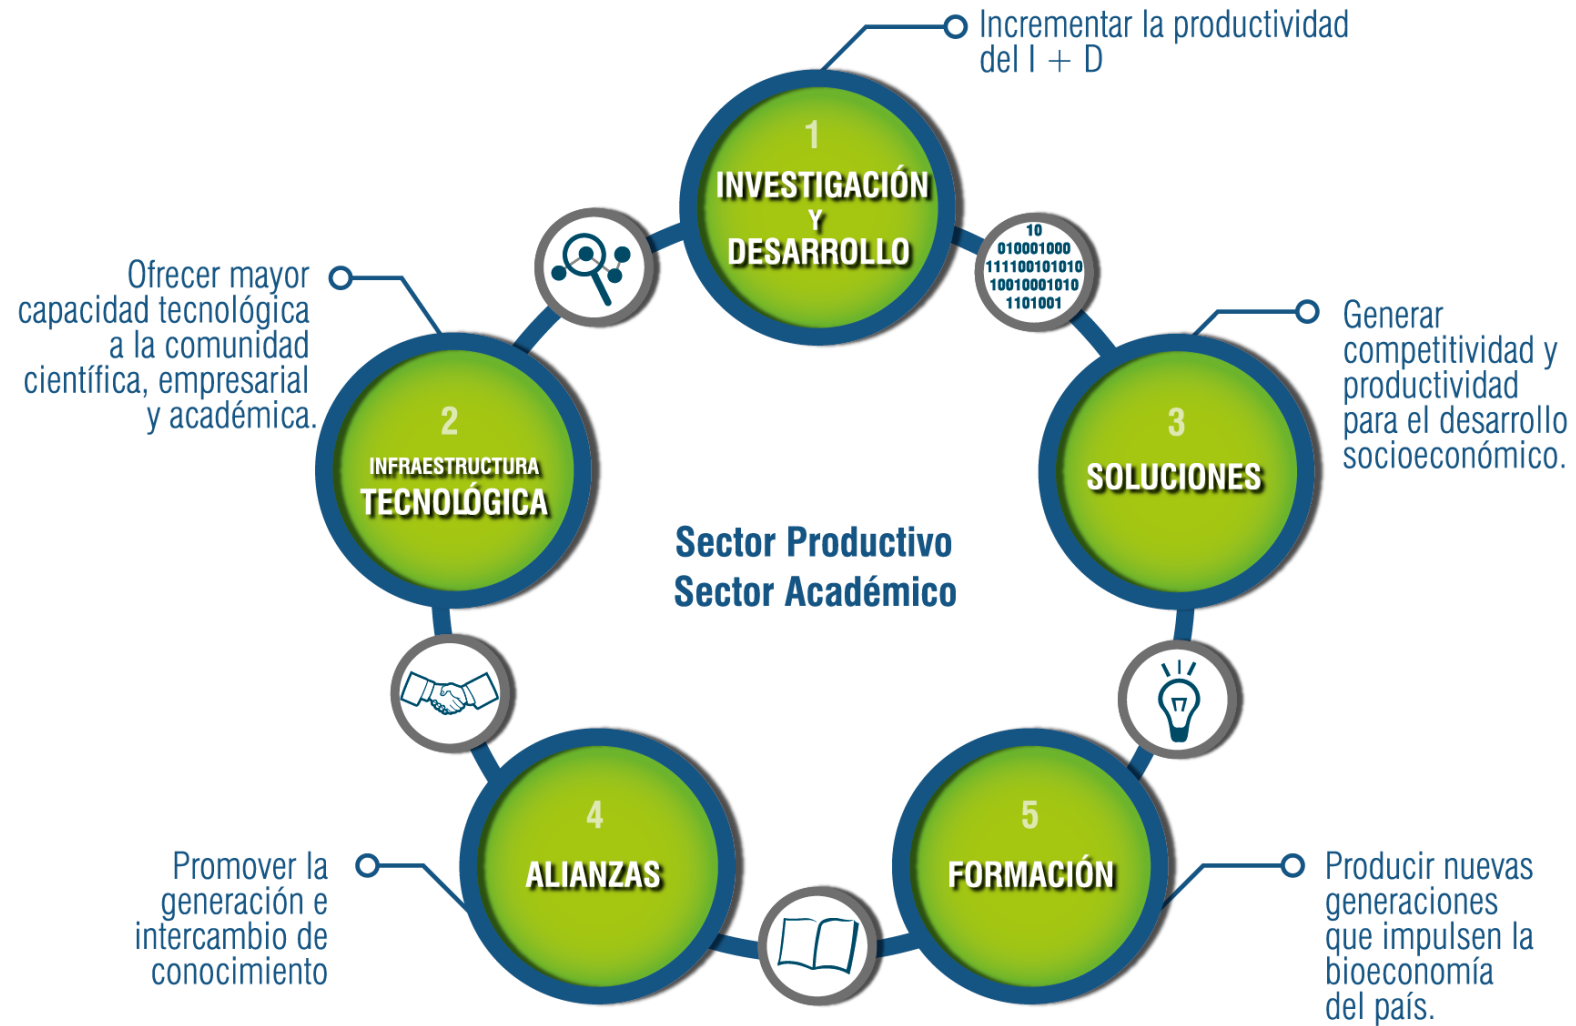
Incrementar la productividad del I + D

1
INVESTIGACIÓN Y DESARROLLO

10
010001000
111100101010
10010001010
1101001

Ofrecer mayor capacidad tecnológica a la comunidad científica, empresarial y académica.

2
INFRAESTRUCTURA TECNOLÓGICA

Generar competitividad y productividad para el desarrollo socioeconómico.

3
SOLUCIONES

Sector Productivo
Sector Académico

4
ALIANZAS

5
FORMACIÓN

Promover la generación e intercambio de conocimiento

Producir nuevas generaciones que impulsen la bioeconomía del país.